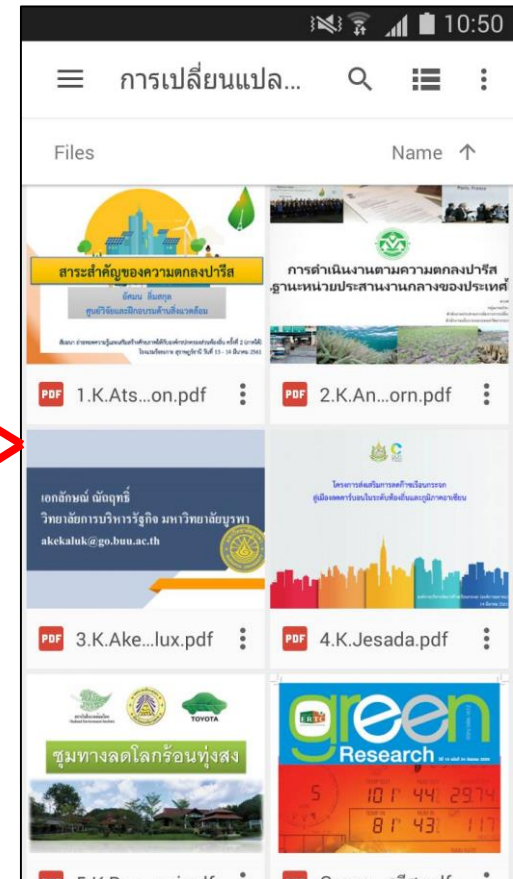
10:50

การเปลี่ยนแปล...

Files

Name ↑

สาระสำคัญของความตกลงปารีส

อัศมน ลิ่มสกุล

ศูนย์วิจัยและฝึกอบรมด้านสิ่งแวดล้อม

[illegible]

PDF 1.K.Ats...on.pdf

Paris, France

การดำเนินงานตามความตกลงปารีส

ฐานะหน่วยประสานงานกลางของประเทศ

PDF 2.K.An...orn.pdf

เอกลักษณ์ ณัถฤทธิ์

วิทยาลัยการบริหารรัฐกิจ มหาวิทยาลัยบูรพา

akekaluk@go.buu.ac.th

PDF 3.K.Ake...lux.pdf

โครงการส่งเสริมการลดก๊าซเรือนกระจก

สู่เมืองลดคาร์บอนในระดับท้องถิ่นและภูมิภาคอาเซียน

PDF 4.K.Jesada.pdf

TOYOTA

ชุมทางลดโลกร้อนทุ่งสง

green

Research

10 44 29 14

8 43 11